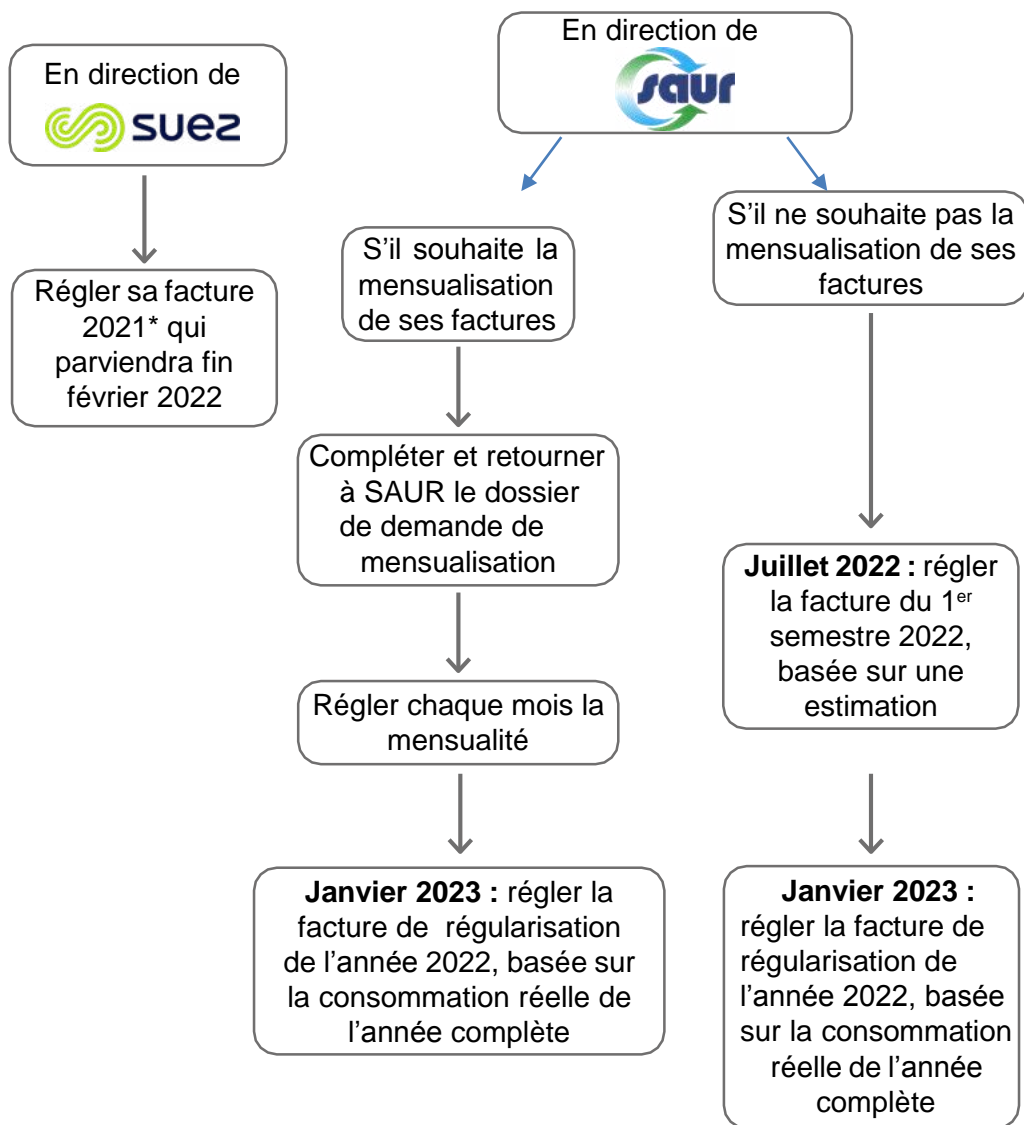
En direction de
suez

Régler sa facture 2021* qui parviendra fin février 2022

En direction de
saur

S'il souhaite la mensualisation de ses factures

Compléter et retourner à SAUR le dossier de demande de mensualisation

Régler chaque mois la mensualité

**Janvier 2023 :** régler la facture de régularisation de l'année 2022, basée sur la consommation réelle de l'année complète

S'il ne souhaite pas la mensualisation de ses factures

**Juillet 2022 :** régler la facture du 1$^{er}$ semestre 2022, basée sur une estimation

**Janvier 2023 :** régler la facture de régularisation de l'année 2022, basée sur la consommation réelle de l'année complète